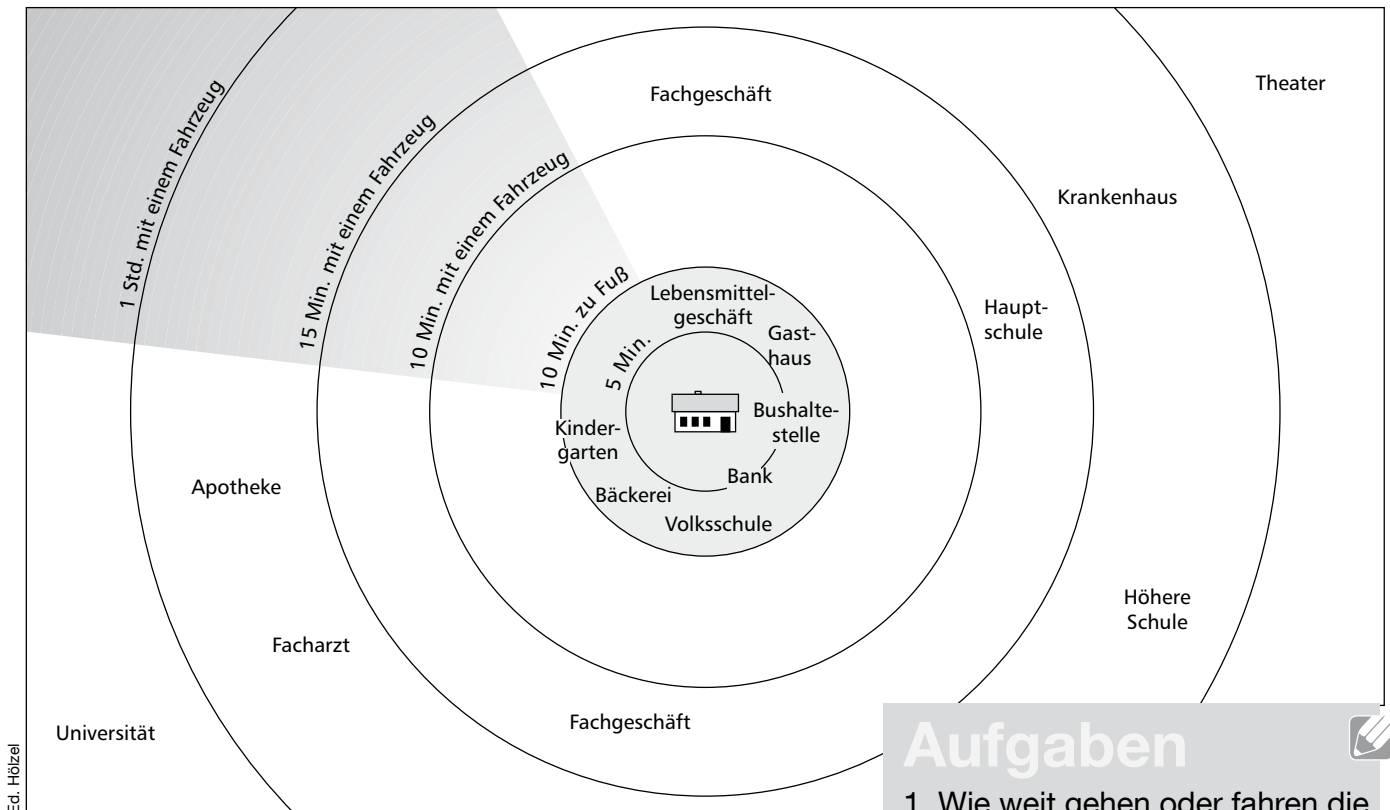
1 Std. mit einem Fahrzeug

15 Min. mit einem Fahrzeug

10 Min. mit einem Fahrzeug

10 Min. zu Fuß

5 Min.

Fachgeschäft

Theater

Krankenhaus

Hauptschule

Lebensmittelgeschäft

Gasthaus

Bushaltestelle

Kindergarten

Bank

Bäckerei

Volksschule

Apotheke

Höhere Schule

Facharzt

Fachgeschäft

Universität

Ed. Hölzel

Aufgaben

1. Wie weit gehen oder fahren die